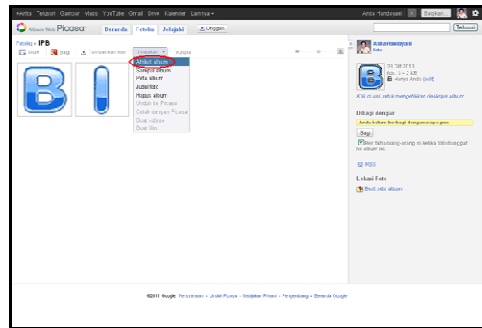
Anda Telusuri Gambar Video YouTube Gmail Drive Kalender Lainnya »

Anda Terdaftar | Berbagi

Albums Web Picasa Beranda Foto Saya Jelajahi Unggah

Telusuri

Picasa » IPB

Unggah Bagi Tampilan slide Tindakan Kirim

Atribut album
Urutkan album
Peta album
Kumpulkan
Hapus album
Unduh ke Picasa
Cetak dengan Picasa
Buat kolase
Buat film

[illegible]
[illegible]

31 Mar 2012
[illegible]
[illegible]

Klik di sini untuk menambahkan deskripsi album

Dibagi dengan

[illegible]

Bagi

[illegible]

RSS

Lokasi Foto

Buat peta album

©2011 Google - Persyaratan - Untuk Picasa - Kebijakan Privasi - Pengembang - Bantuan Google